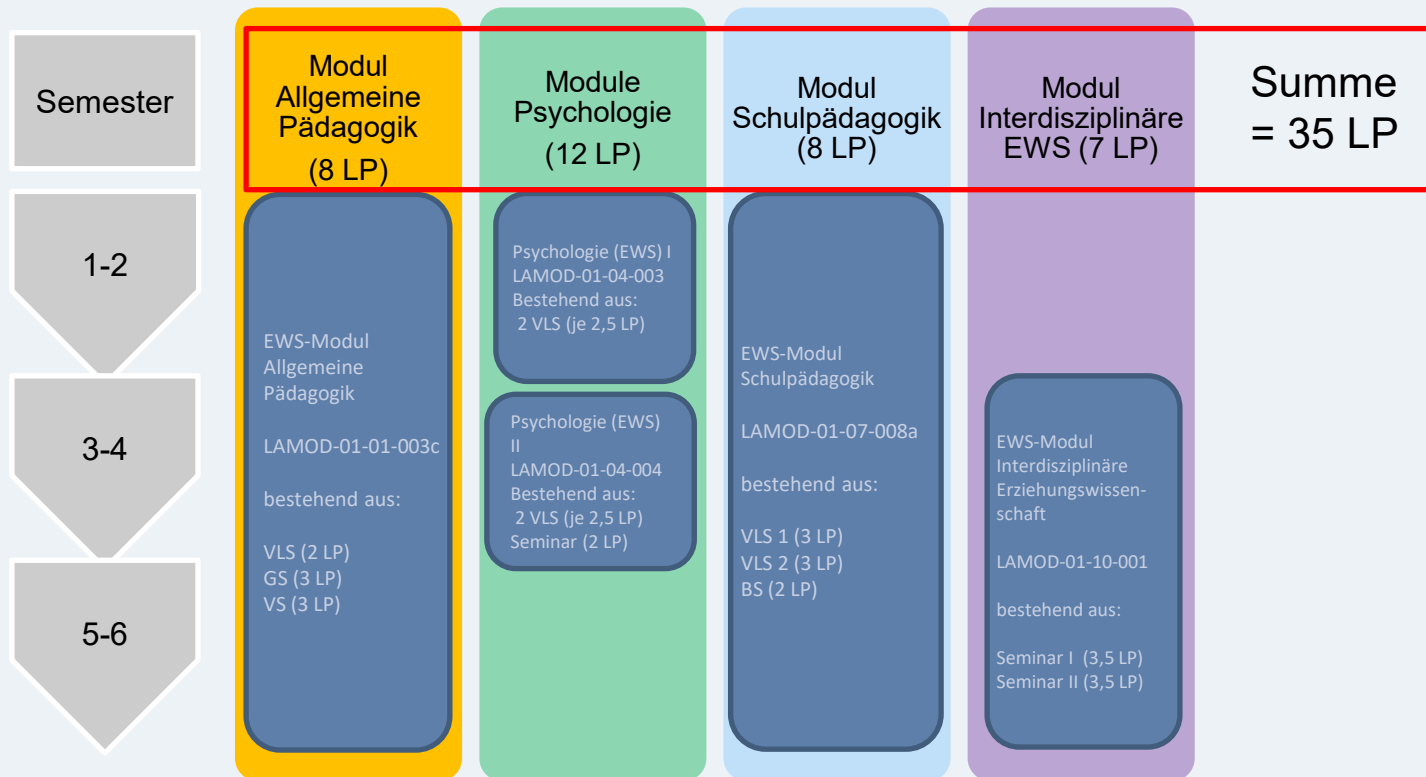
Semester

Modul Allgemeine Pädagogik (8 LP)

Module Psychologie (12 LP)

Modul Schulpädagogik (8 LP)

Modul Interdisziplinäre EWS (7 LP)

Summe = 35 LP

1-2

3-4

5-6

EWS-Modul Allgemeine Pädagogik

LAMOD-01-01-003c

bestehend aus:

VLS (2 LP)
GS (3 LP)
VS (3 LP)

Psychologie (EWS) I
LAMOD-01-04-003
Bestehend aus:
2 VLS (je 2,5 LP)

Psychologie (EWS) II
LAMOD-01-04-004
Bestehend aus:
2 VLS (je 2,5 LP)
Seminar (2 LP)

EWS-Modul Schulpädagogik

LAMOD-01-07-008a

bestehend aus:

VLS 1 (3 LP)
VLS 2 (3 LP)
BS (2 LP)

EWS-Modul Interdisziplinäre Erziehungswissenschaft

LAMOD-01-10-001

bestehend aus:

Seminar I (3,5 LP)
Seminar II (3,5 LP)